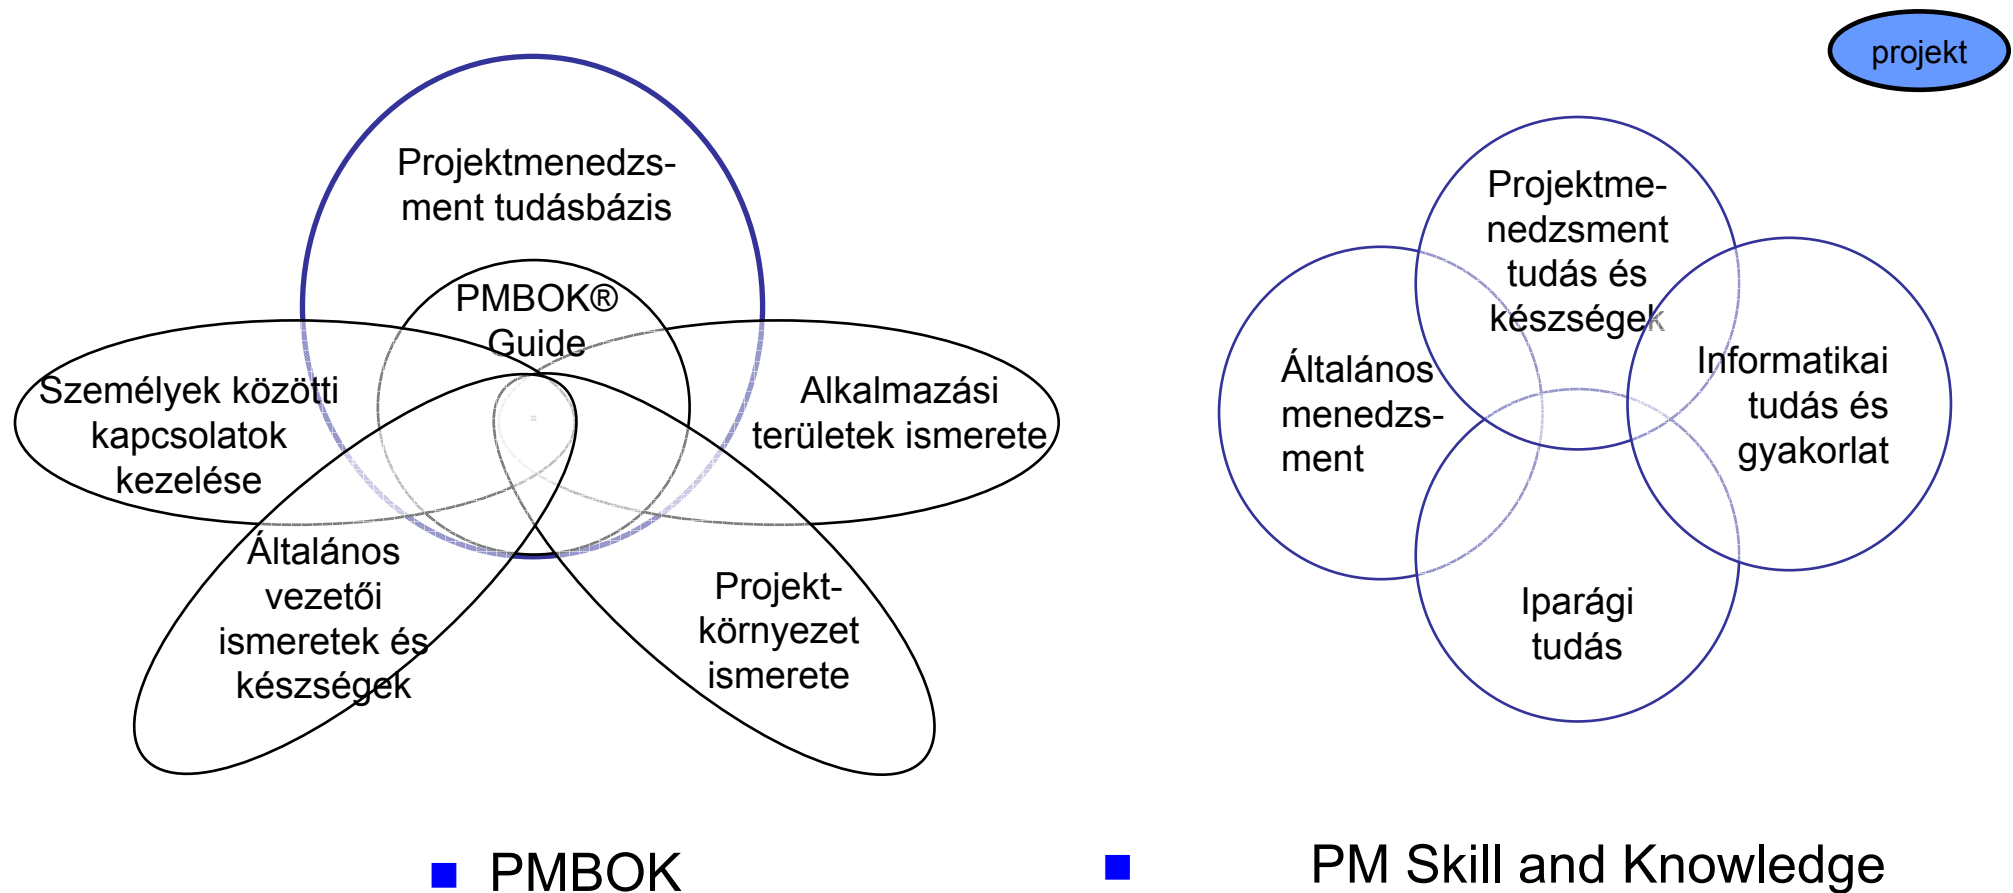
projekt

Projektmenedzsment tudásbázis

PMBOK® Guide

Személyek közötti kapcsolatok kezelése

Alkalmazási területek ismerete

Általános vezetői ismeretek és készségek

Projekt-környezet ismerete

Projektmenedzsment tudás és készségek

Általános menedzsment

Informatikai tudás és gyakorlat

Iparági tudás

PMBOK

PM Skill and Knowledge